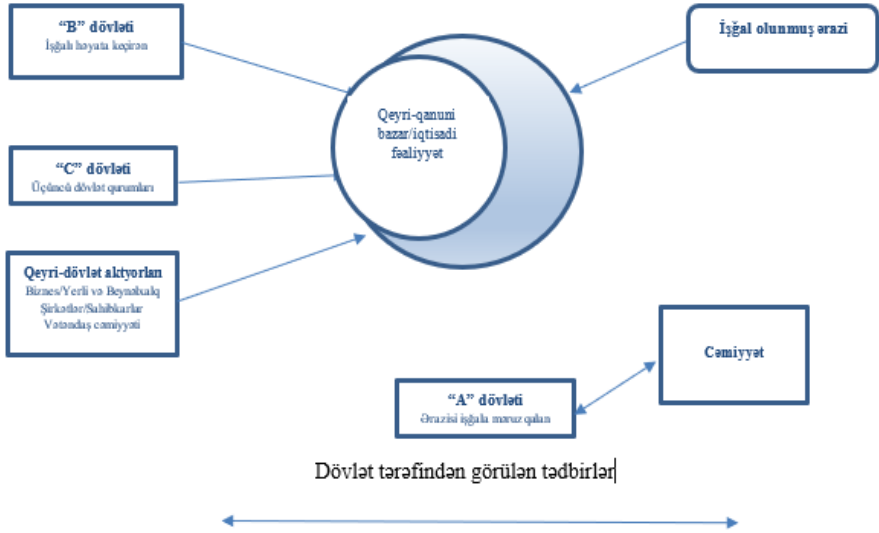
“B” dövləti
İşğalı həyata keçirən

İşğal olunmuş ərazi

Qeyri-qanuni bazar/iqtisadi fəaliyyət

“C” dövləti
Üçüncü dövlət qurumları

Qeyri-dövlət aktyorları
Biznes/Yerli və Beynəlxalq Şirkətlər/Sahibkarlar
Vətəndaş cəmiyyəti

Cəmiyyət

“A” dövləti
Ərazisi işğala məruz qalan

Dövlət tərəfindən görülən tədbirlər